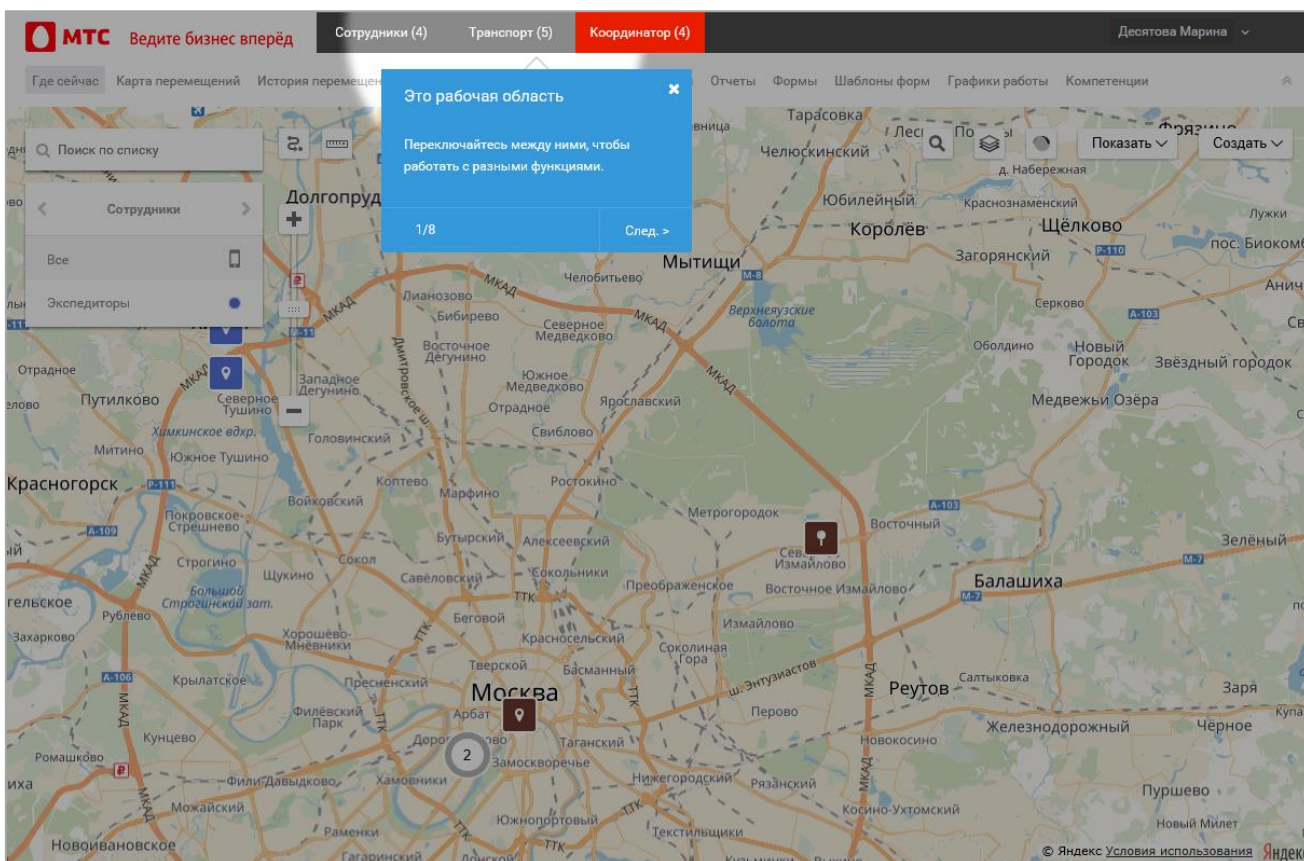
МТС Ведите бизнес вперёд
Сотрудники (4) Транспорт (5) Координатор (4)
Десятова Марина

Где сейчас Карта перемещений История перемещен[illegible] Отчеты Формы Шаблоны форм Графики работы Компетенции

Это рабочая область

Переключайтесь между ними, чтобы работать с разными функциями.

1/8 След. >

Поиск по списку
Сотрудники
Все
Экспедиторы

Показать Создать

Тарасовка
Челюскинский
д. Набережная
Юбилейный
Краснознаменский
Лужки
Королёв
Щёлково
Загорянский
пос. Биокомб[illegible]
Мытищи
Челобитьево
Долгопруд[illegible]
Лианозово
Бибирево
Северное Медведково
Серково
Анич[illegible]
Верхнеяузские болота
Оболдино
Новый Городок
Звёздный городок
Отрадное
Путилково
Восточное Дегунино
Западное Дегунино
Северное Тушино
Южное Медведково
Ярославский
Медвежьи Озёра
Химкинское вдхр.
Головинский
Свиблово
Митино
Южное Тушино
Красногорск
Коптево
Марфино
Ростокино
Войковский
Покровское-Стрешнево
Метрогородок
Восточный
Бутырский
Алексеевский
Северное Измайлово
Зелёный
Строгино
Сокол
Щукино
Савёловский
Сокольники
Преображенское
Восточное Измайлово
Балашиха
Большой Строгинский зат.
Рублево
Беговой
Измайлово
Захарково
Хорошёво-Мневники
Красносельский
Соколиная Гора
Тверской
Басманный
ш. Энтузиастов
Крылатское
Пресненский
Москва
Реутов
Салтыковка
Заря
Филёвский Парк
Арбат
Перово
Железнодорожный
Чёрное
Кунцево
Новокосино
Ромашково
Таганский
Замоскворечье
Фили-Давыдково
Хамовники
Нижегородский
Рязанский
Пуршево
Можайский
Косино-Ухтомский
Раменки
Южнопортовый
Текстильщики
Новый Милет
Новоивановское
Гагаринский
МКАД
ТТК
2
© Яндекс Условия использования Яндек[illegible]